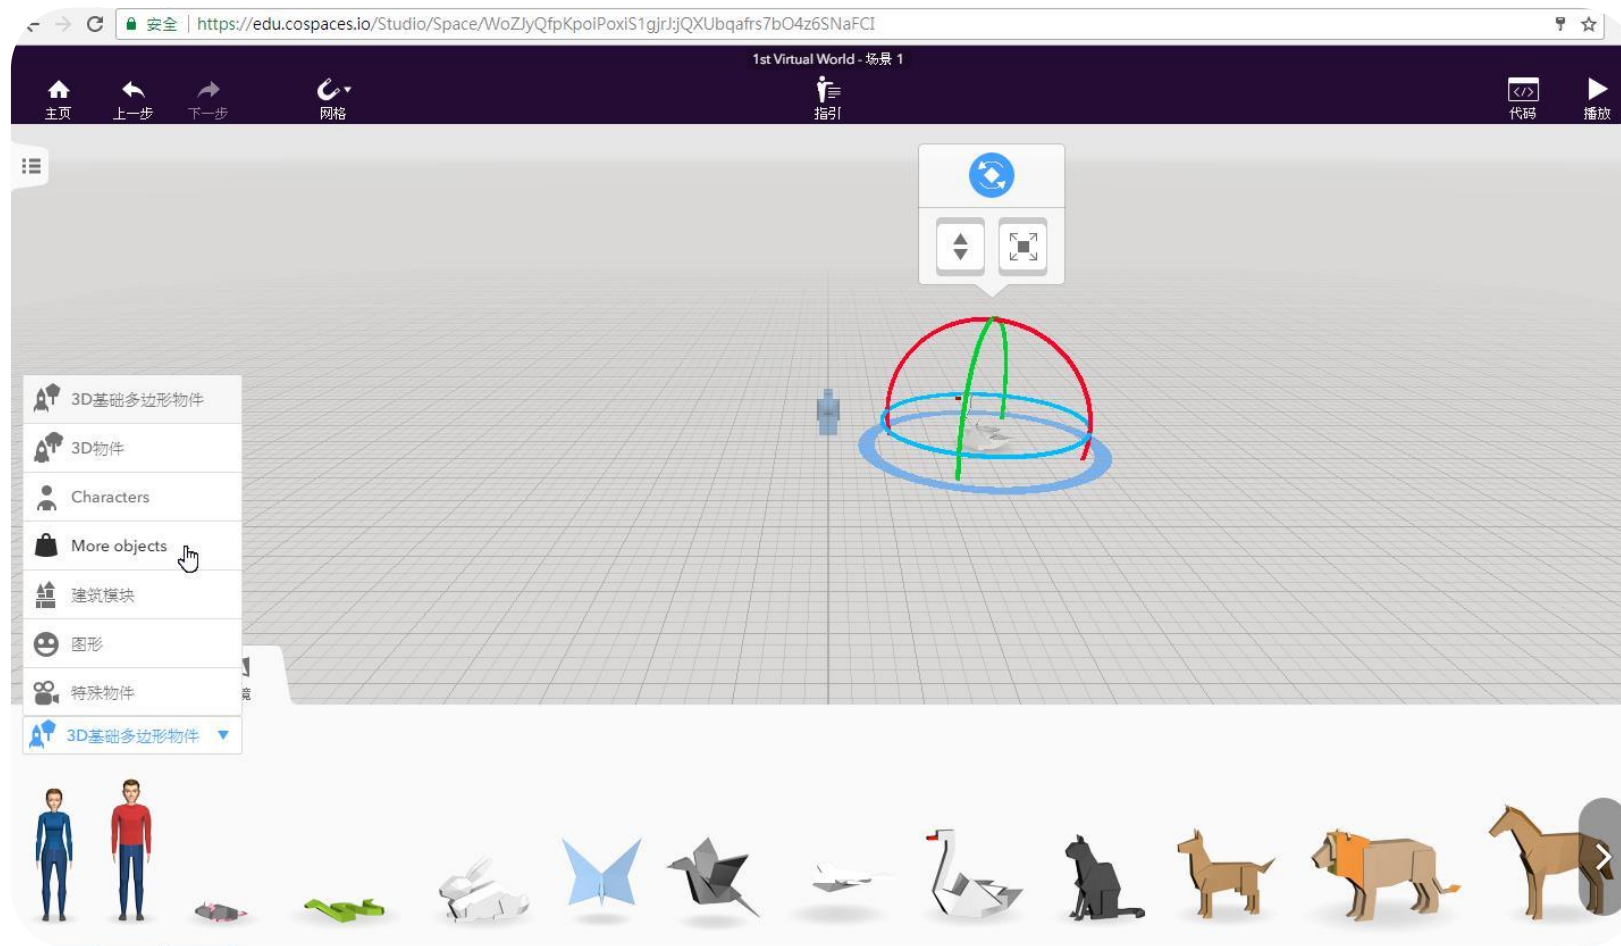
安全 | https://edu.cospaces.io/Studio/Space/WoZJyQfpKpoiPoxiS1gjrJ:jQXUbqafrs7bO4z6SNaFCI

1st Virtual World - 场景 1

主页
上一步
下一步
网格
指引
代码
播放

3D基础多边形物件
3D物件
Characters
More objects
建筑模块
图形
特殊物件
3D基础多边形物件